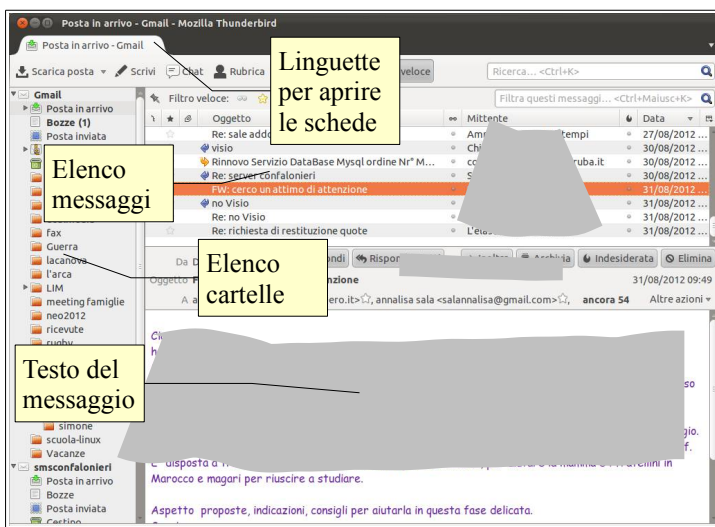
Posta in arrivo - Gmail - Mozilla Thunderbird

Posta in arrivo - Gmail

Scarica posta ▾ Scrivi Chat Rubrica veloce Ricerca... <Ctrl+K>

Linguette per aprire le schede

Gmail
Posta in arrivo
Bozze (1)
Posta inviata

Elenco messaggi

fax
Guerra
lacanova
l'arca
LIM
meeting famiglie
neo2012
ricevute
rugby

Elenco cartelle

Testo del messaggio

simone
scuola-linux
Vacanze
smsconfalonieri
Posta in arrivo
Bozze
Posta inviata
Cestino

Filtro veloce: Filtra questi messaggi... <Ctrl+Maiusc+K>

| Oggetto | Mittente | Data |
|---|---|---|
| Re: sale addo | Am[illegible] tempi | 27/08/2012 ... |
| visio | Ch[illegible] | 30/08/2012 ... |
| Rinnovo Servizio DataBase Mysql ordine Nr° M... | co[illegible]ruba.it | 30/08/2012 ... |
| Re: server confalonieri | S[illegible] | 30/08/2012 ... |
| FW: cerco un attimo di attenzione | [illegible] | 31/08/2012 ... |
| no Visio | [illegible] | 31/08/2012 ... |
| Re: no Visio | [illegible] | 31/08/2012 ... |
| Re: richiesta di restituzione quote | L'elas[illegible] | 31/08/2012 ... |

Da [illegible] ondi Rispon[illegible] Inoltra Archivia Indesiderata Elimina
Oggetto F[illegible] nzione 31/08/2012 09:49
A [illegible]ero.it, annalisa sala <salannalisa@gmail.com>, ancora 54 Altre azioni ▾

Ci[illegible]
h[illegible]
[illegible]so
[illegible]gio.
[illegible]f.
E' disposta a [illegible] la mamma e i fratellini in Marocco e magari per riuscire a studiare.

Aspetto proposte, indicazioni, consigli per aiutarla in questa fase delicata.